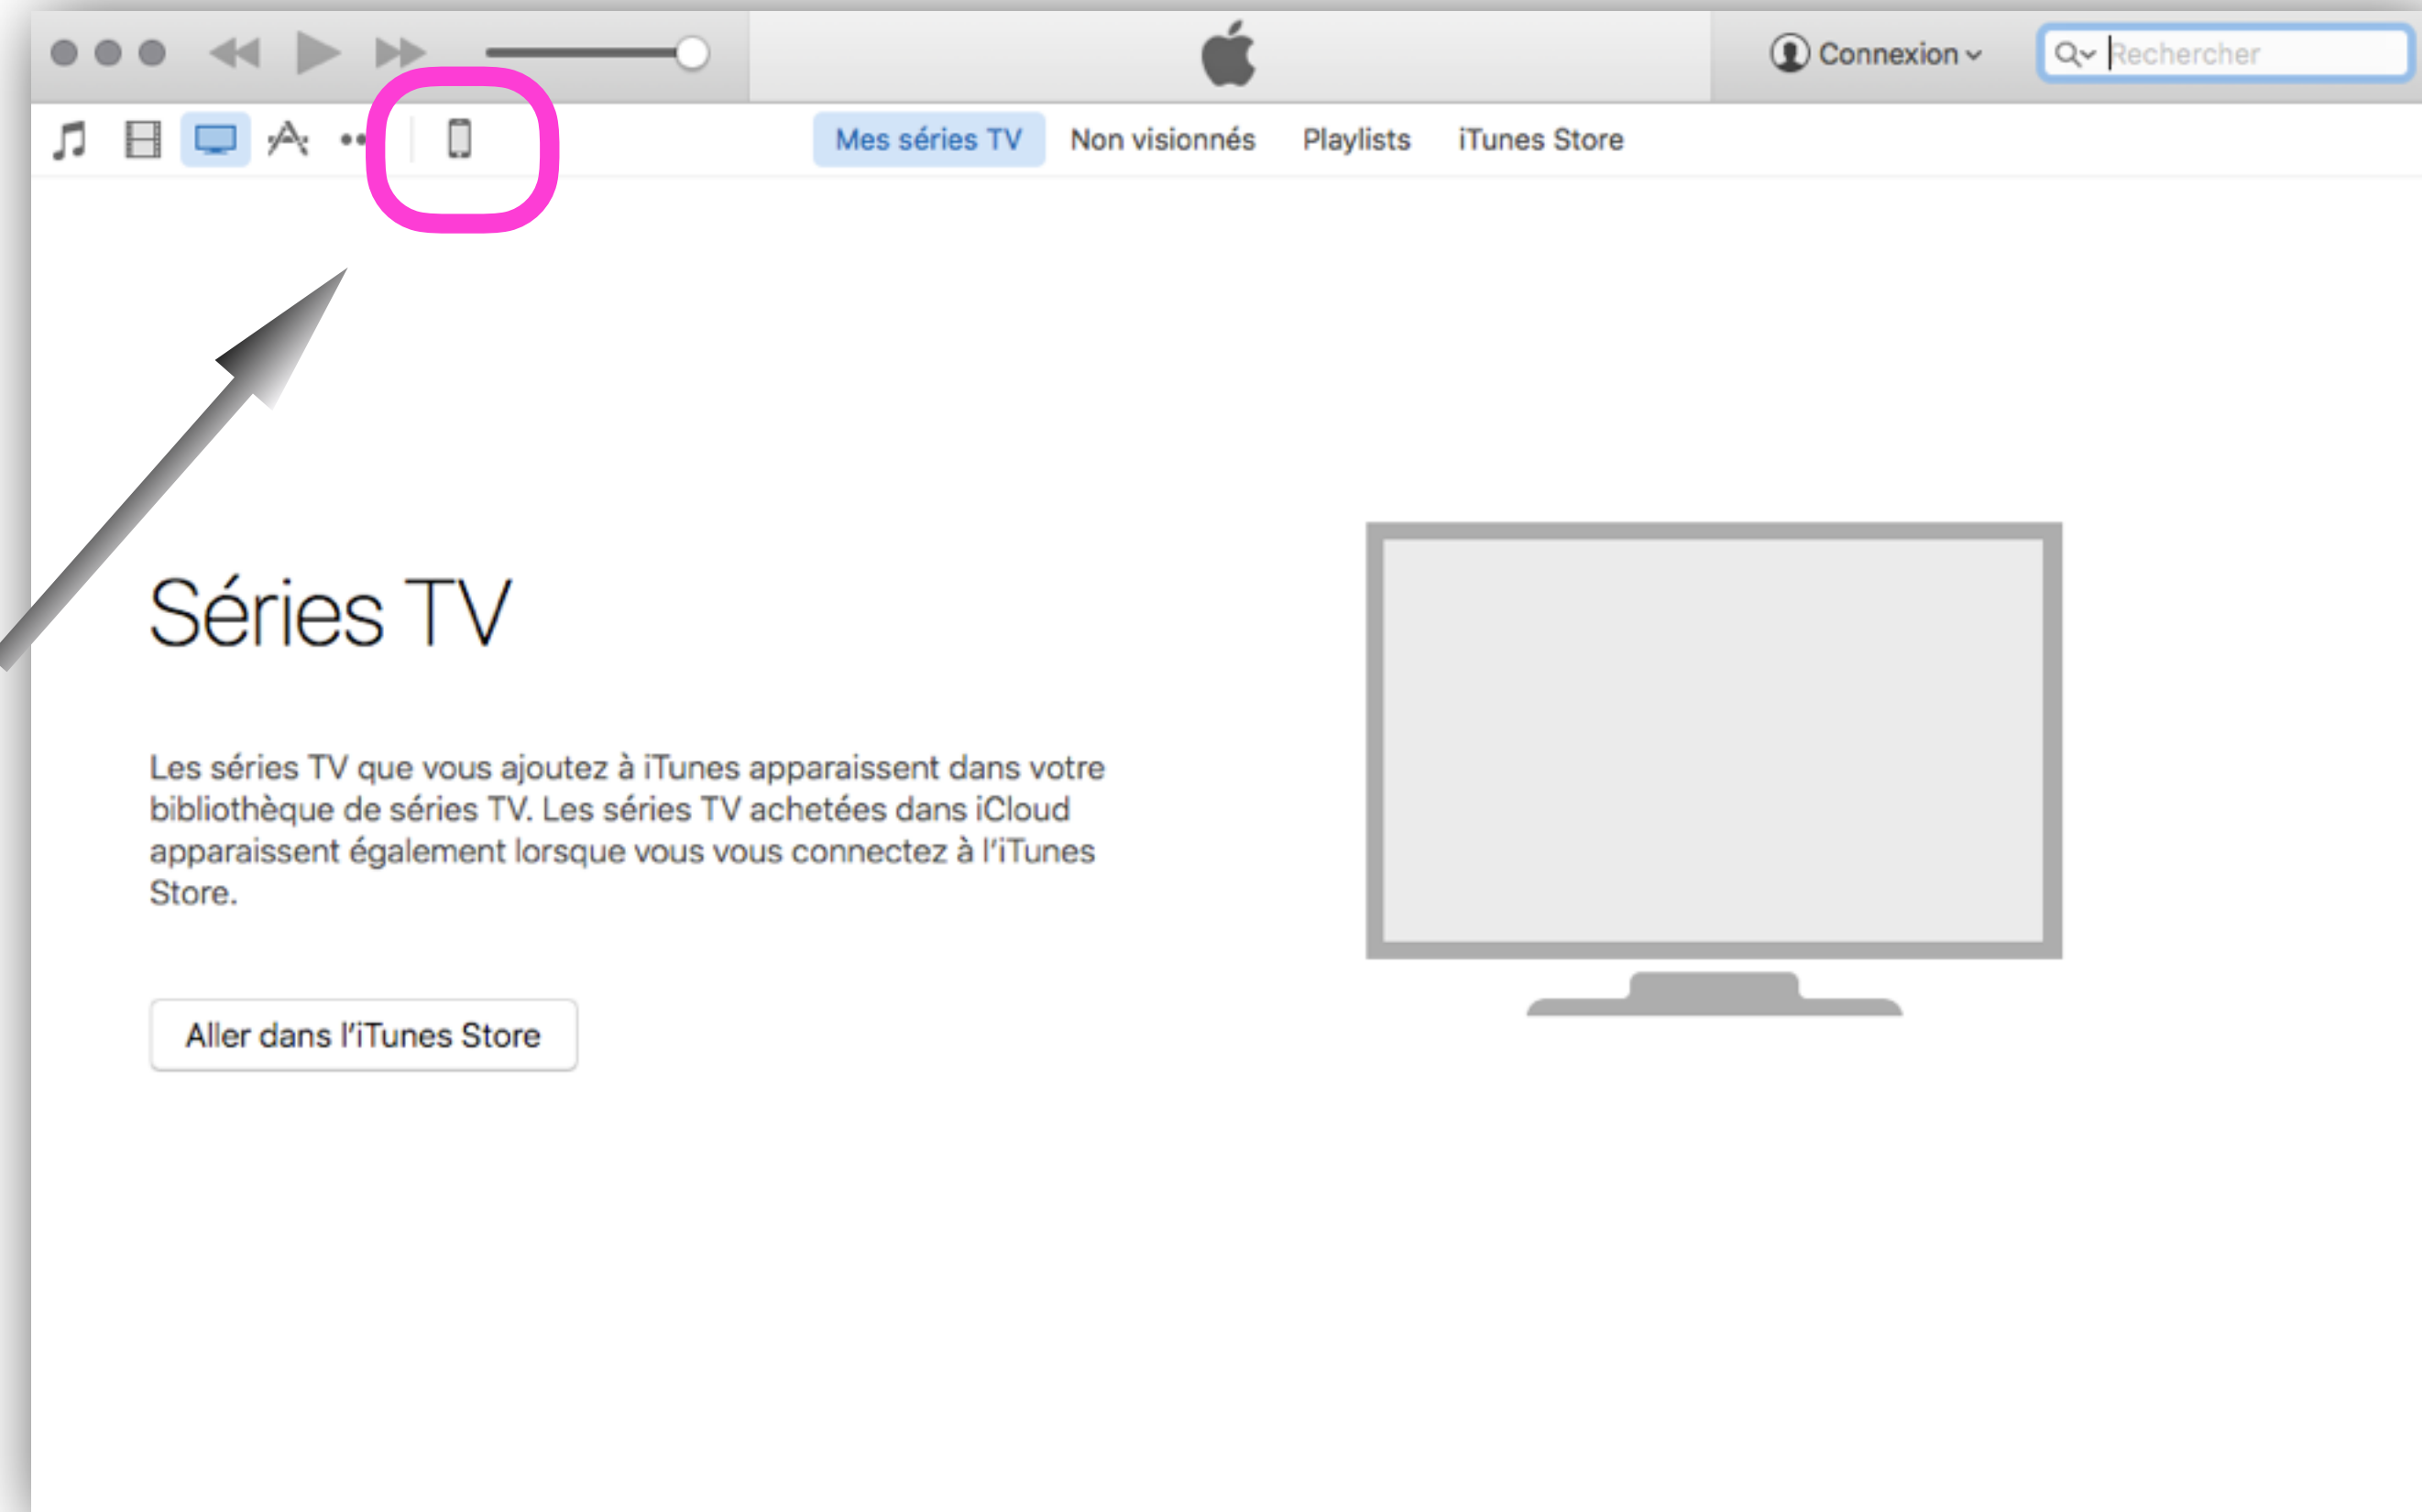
Connexion

Rechercher

Mes séries TV Non visionnés Playlists iTunes Store

Séries TV

Les séries TV que vous ajoutez à iTunes apparaissent dans votre bibliothèque de séries TV. Les séries TV achetées dans iCloud apparaissent également lorsque vous vous connectez à l'iTunes Store.

Aller dans l'iTunes Store